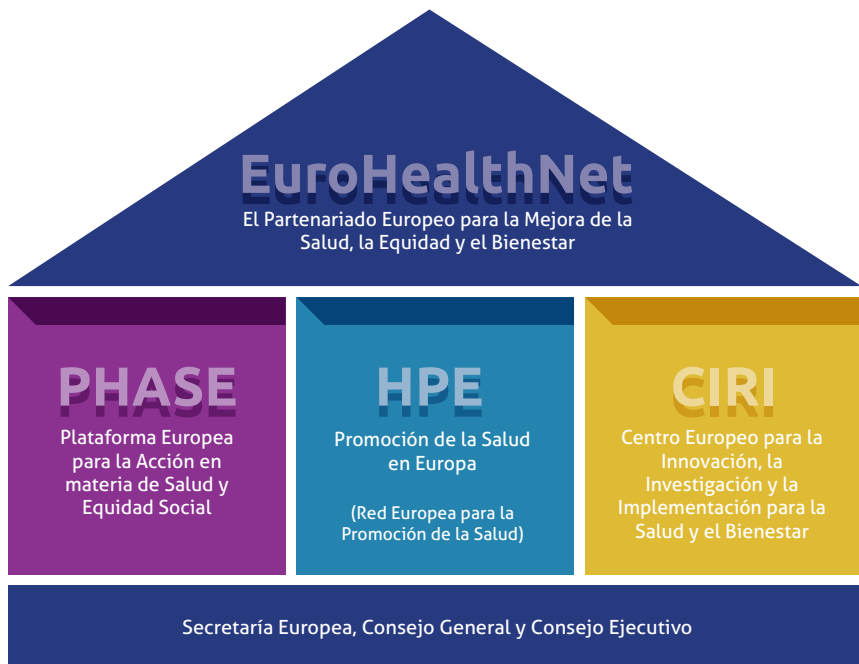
EuroHealthNet
El Partenariado Europeo para la Mejora de la Salud, la Equidad y el Bienestar

PHASE
Plataforma Europea para la Acción en materia de Salud y Equidad Social

HPE
Promoción de la Salud en Europa

(Red Europea para la Promoción de la Salud)

CIRI
Centro Europeo para la Innovación, la Investigación y la Implementación para la Salud y el Bienestar

Secretaría Europea, Consejo General y Consejo Ejecutivo